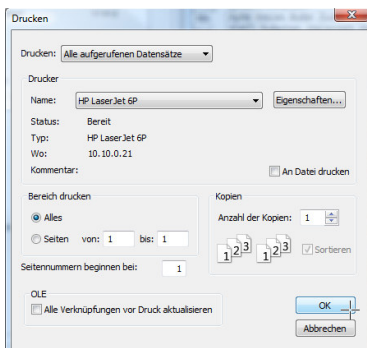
Drucken

Drucken: Alle aufgerufenen Datensätze

Drucker

Name: HP LaserJet 6P

Eigenschaften...

Status: Bereit

Typ: HP LaserJet 6P

Wo: 10.10.0.21

Kommentar:

An Datei drucken

Bereich drucken

Alles

Seiten von: 1 bis: 1

Kopien

Anzahl der Kopien: 1

1 2 3 1 2 3

Sortieren

Seitennummern beginnen bei: 1

OLE

Alle Verknüpfungen vor Druck aktualisieren

OK

Abbrechen